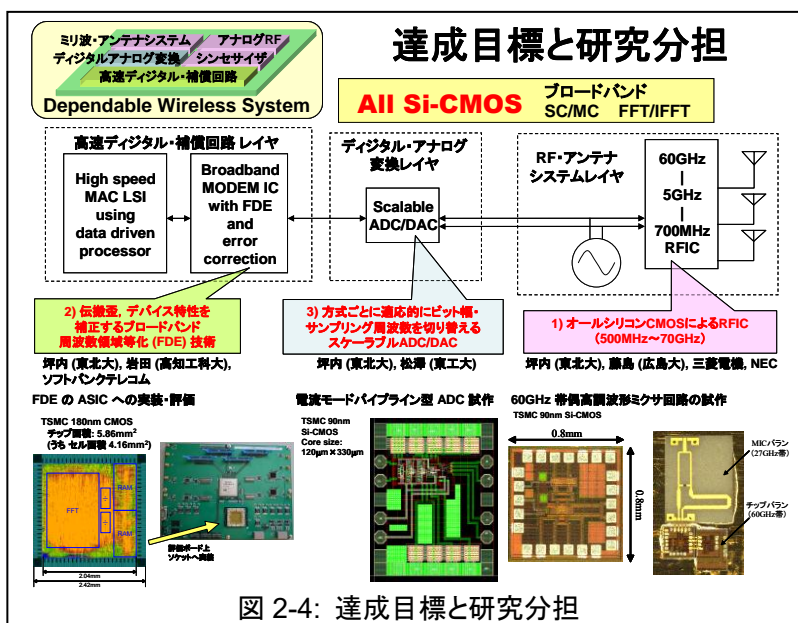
ミリ波・アンテナシステム　アナログRF
ディジタルアナログ変換　シンセサイザ
高速ディジタル・補償回路
Dependable Wireless System

達成目標と研究分担

All Si-CMOS　ブロードバンド SC/MC　FFT/IFFT

高速ディジタル・補償回路 レイヤ

High speed MAC LSI using data driven processor

Broadband MODEM IC with FDE and error correction

ディジタル・アナログ変換レイヤ

Scalable ADC/DAC

RF・アンテナシステムレイヤ

60GHz | 5GHz | 700MHz RFIC

2) 伝搬歪, デバイス特性を補正するブロードバンド周波数領域等化 (FDE) 技術

3) 方式ごとに適応的にビット幅・サンプリング周波数を切り替えるスケーラブルADC/DAC

1) オールシリコンCMOSによるRFIC (500MHz～70GHz)

坪内 (東北大), 岩田 (高知工科大), ソフトバンクテレコム

坪内 (東北大), 松澤 (東工大)

坪内 (東北大), 藤島 (広島大), 三菱電機, NEC

FDE の ASIC への実装・評価

TSMC 180nm CMOS
チップ面積: 5.86mm$^2$
(うち セル面積 4.16mm$^2$)

FFT
RAM
RAM
2.04mm
2.42mm

評価ボード上ソケットへ実装

電流モードパイプライン型 ADC 試作

TSMC 90nm Si-CMOS Core size: 120μm×330μm

60GHz 帯偶高調波形ミクサ回路の試作

TSMC 90nm Si-CMOS
0.8mm
0.8mm

MICバラン (27GHz帯)
チップバラン (60GHz帯)

図 2-4: 達成目標と研究分担